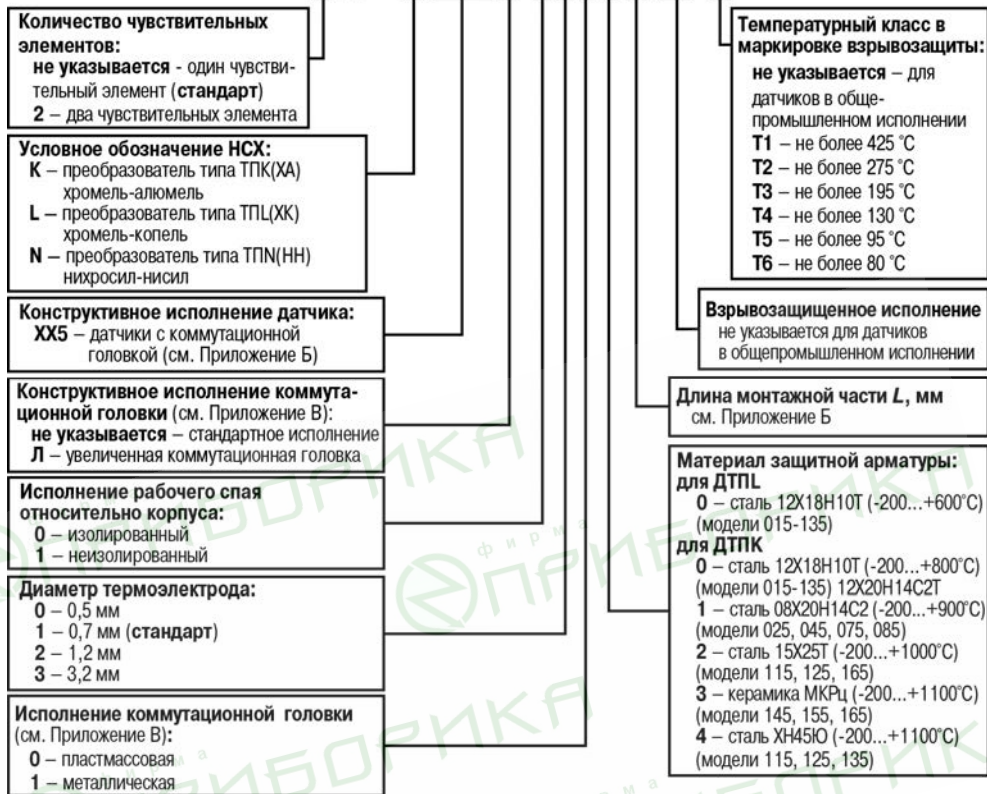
**Количество чувствительных элементов:**
**не указывается** - один чувствительный элемент (**стандарт**)
**2** – два чувствительных элемента

**Условное обозначение НСХ:**
**K** – преобразователь типа ТПК(ХА) хромель-алюмель
**L** – преобразователь типа ТПL(ХК) хромель-копель
**N** – преобразователь типа ТПN(НН) нихросил-нисил

**Конструктивное исполнение датчика:**
**ХХ5** – датчики с коммутационной головкой (см. Приложение Б)

**Конструктивное исполнение коммутационной головки** (см. Приложение В):
**не указывается** – стандартное исполнение
**Л** – увеличенная коммутационная головка

**Исполнение рабочего спая относительно корпуса:**
**0** – изолированный
**1** – неизолированный

**Диаметр термоэлектрода:**
**0** – 0,5 мм
**1** – 0,7 мм (**стандарт**)
**2** – 1,2 мм
**3** – 3,2 мм

**Исполнение коммутационной головки** (см. Приложение В):
**0** – пластмассовая
**1** – металлическая

**Температурный класс в маркировке взрывозащиты:**
**не указывается** – для датчиков в общепромышленном исполнении
**T1** – не более 425 °C
**T2** – не более 275 °C
**T3** – не более 195 °C
**T4** – не более 130 °C
**T5** – не более 95 °C
**T6** – не более 80 °C

**Взрывозащищенное исполнение**
не указывается для датчиков в общепромышленном исполнении

**Длина монтажной части *L*, мм**
см. Приложение Б

**Материал защитной арматуры:**
**для ДТПL**
**0** – сталь 12Х18Н10Т (-200...+600°C) (модели 015-135)
**для ДТПК**
**0** – сталь 12Х18Н10Т (-200...+800°C) (модели 015-135) 12Х20Н14С2Т
**1** – сталь 08Х20Н14С2 (-200...+900°C) (модели 025, 045, 075, 085)
**2** – сталь 15Х25Т (-200...+1000°C) (модели 115, 125, 165)
**3** – керамика МКРц (-200...+1100°C) (модели 145, 155, 165)
**4** – сталь ХН45Ю (-200...+1100°C) (модели 115, 125, 135)

фирма ОВЕН ПРИБОРИКА